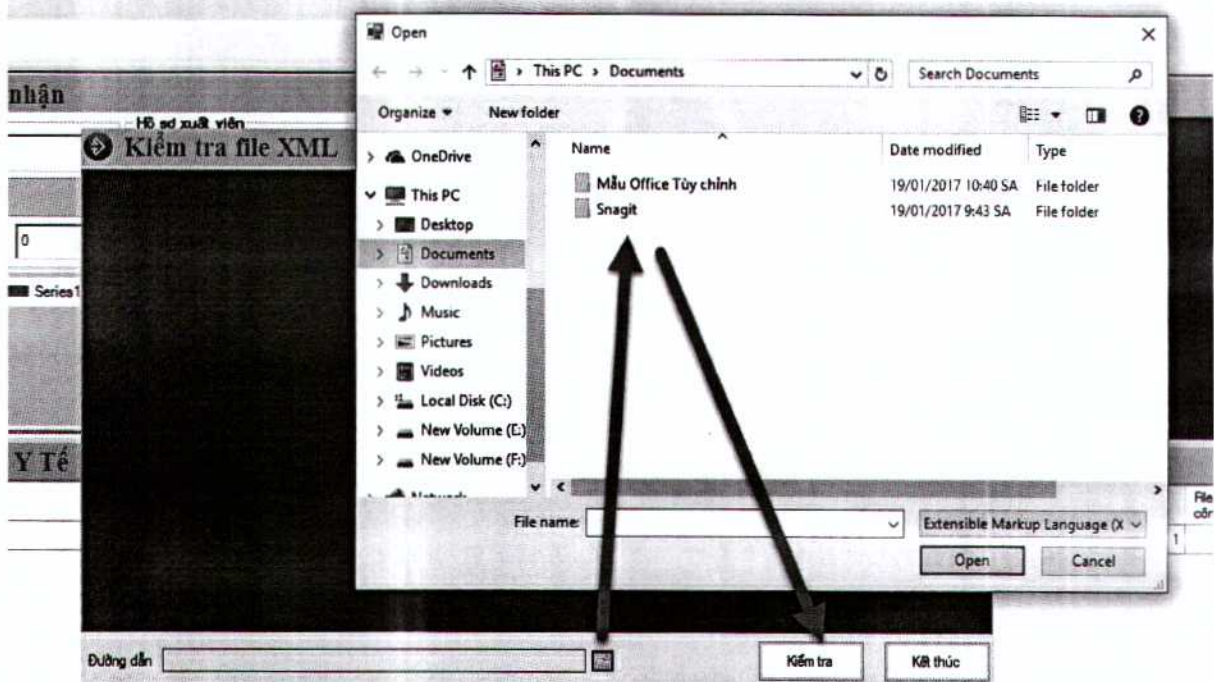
Open

This PC › Documents

Search Documents

Organize ▾ New folder

nhận

Hồ sơ xuất viện

Kiểm tra file XML

0

Series1

Y Tế

OneDrive

This PC

Desktop

Documents

Downloads

Music

Pictures

Videos

Local Disk (C:)

New Volume (E:)

New Volume (F:)

Network

| Name | Date modified | Type |
|---|---|---|
| Mẫu Office Tùy chỉnh | 19/01/2017 10:40 SA | File folder |
| Snagit | 19/01/2017 9:43 SA | File folder |

File name:

Extensible Markup Language (X

Open

Cancel

File côn

1

Đường dẫn

Kiểm tra

Kết thúc